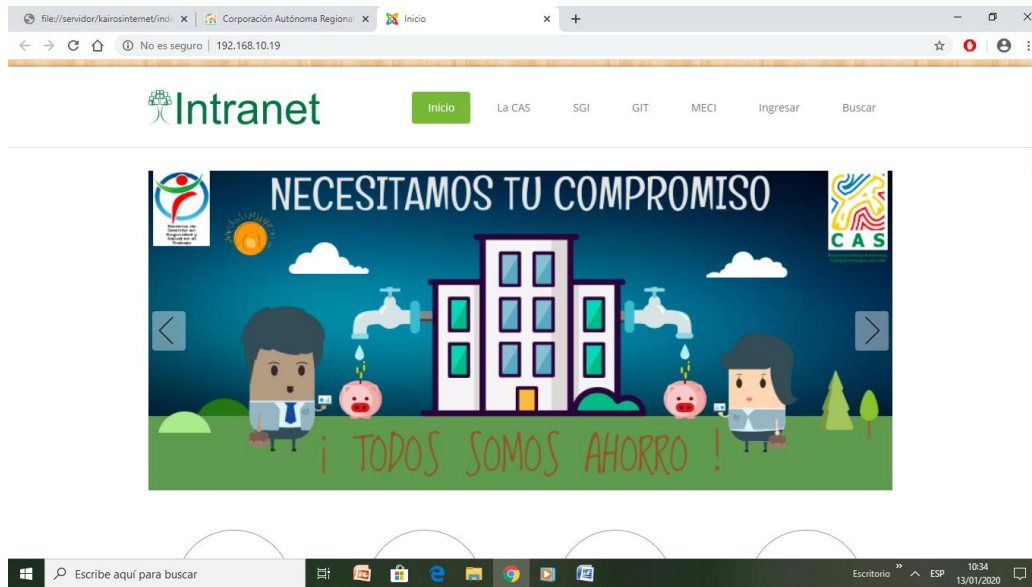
file://servidor/kairosinternet/inde ×
Corporación Autónoma Regional ×
Inicio ×
+

No es seguro | 192.168.10.19

Intranet

Inicio La CAS SGI GIT MECI Ingresar Buscar

NECESITAMOS TU COMPROMISO

CAS

¡ TODOS SOMOS AHORRO !

Escribe aquí para buscar

Escritorio » ESP 10:34 13/01/2020